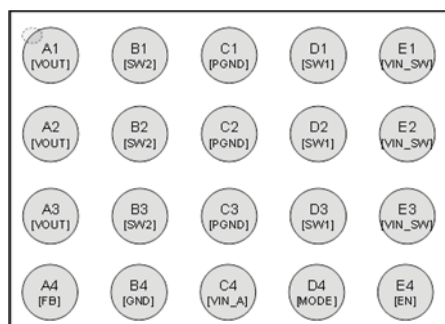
| A1 [VOUT] | B1 [SW2] | C1 [PGND] | D1 [SW1] | E1 [VIN_SW] |
|---|---|---|---|---|
| A2 [VOUT] | B2 [SW2] | C2 [PGND] | D2 [SW1] | E2 [VIN_SW] |
| A3 [VOUT] | B3 [SW2] | C3 [PGND] | D3 [SW1] | E3 [VIN_SW] |
| A4 [FB] | B4 [GND] | C4 [VIN_A] | D4 [MODE] | E4 [EN] |